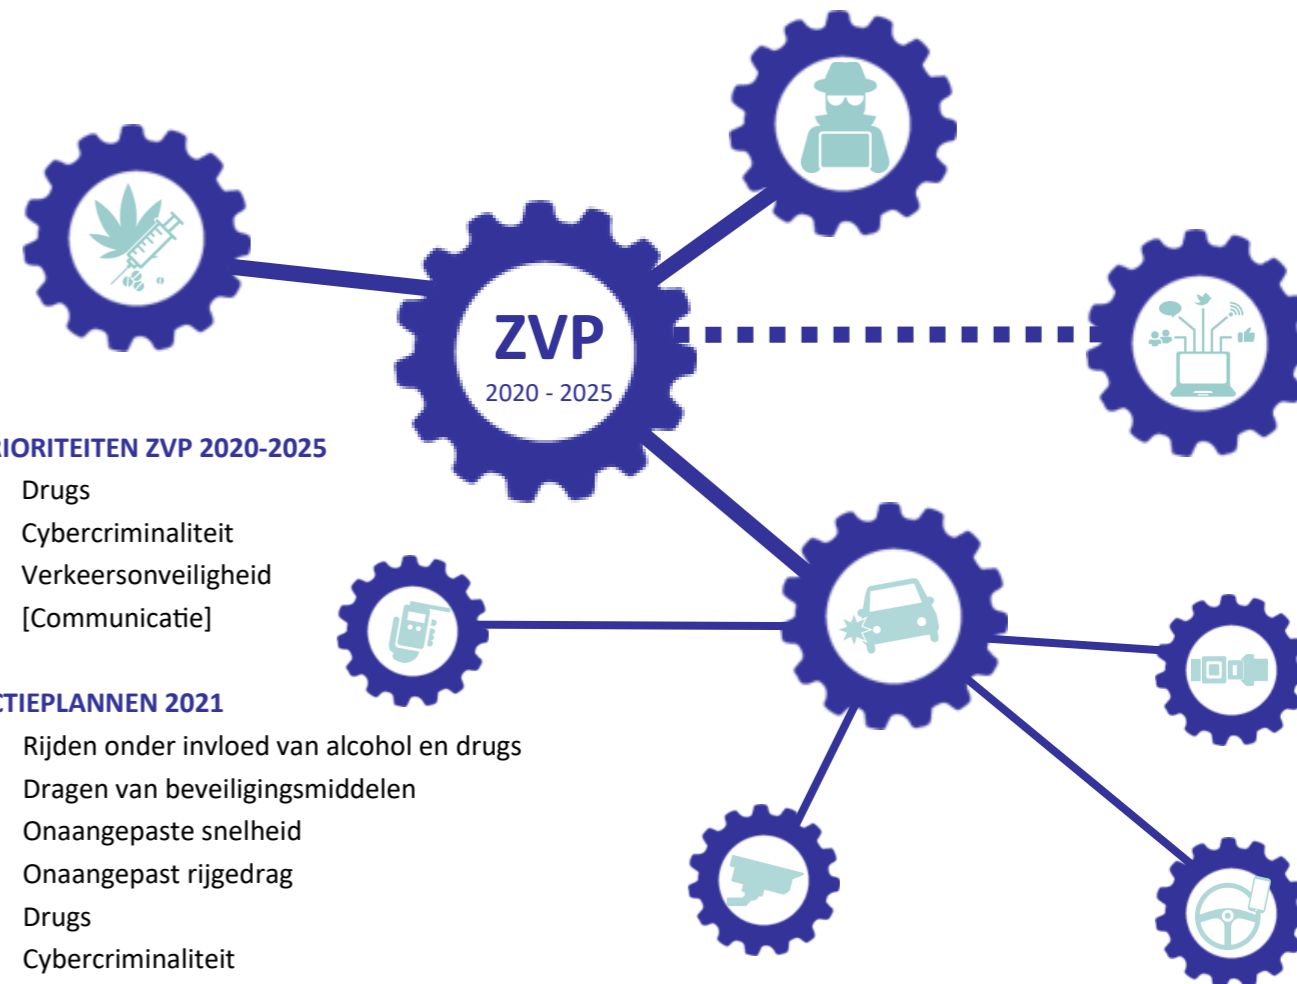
ZVP
2020 - 2025

RIORITEITEN ZVP 2020-2025
Drugs
Cybercriminaliteit
Verkeersonveiligheid
[Communicatie]

CTIEPLANNEN 2021
Rijden onder invloed van alcohol en drugs
Dragen van beveiligingsmiddelen
Onaangepaste snelheid
Onaangepast rijgedrag
Drugs
Cybercriminaliteit